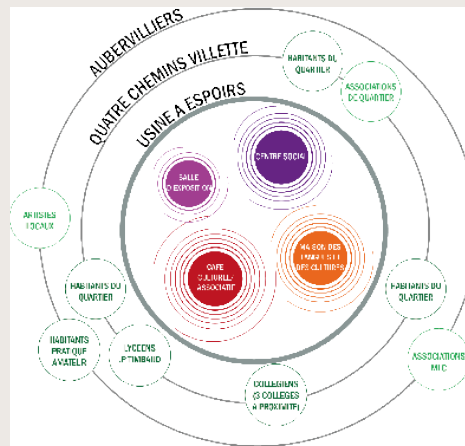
AUBERVILLIERS

QUATRE CHEMINS VILLETTE

USINE A ESPOIRS

HABITANTS DU QUARTIER

ASSOCIATIONS DE QUARTIER

CENTRE SOCIAL

SALLE D'EXPOSITION

ARTISTES LOCAUX

MAISON DES PRATIQUES DES CULTURES

CAFE CULTUREL/ ASSOCIATIF

HABITANTS DU QUARTIER

HABITANTS DU QUARTIER

HABITANTS PRATIQUE AMATEUR

LYCEENS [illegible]

ASSOCIATIONS MIC

COLLEGIENS (3 COLLEGES A PROXIMITE)